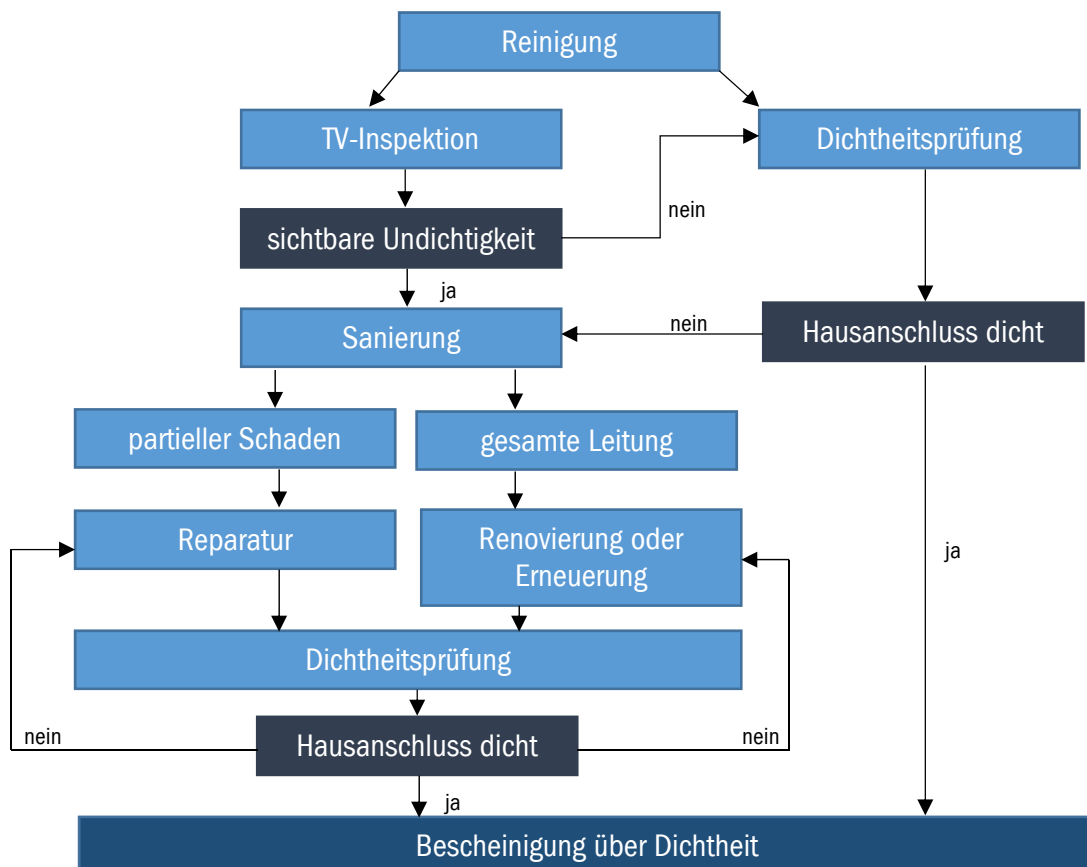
Reinigung

TV-Inspektion

Dichtheitsprüfung

nein

sichtbare Undichtigkeit

ja

Sanierung

nein

Hausanschluss dicht

partieller Schaden

gesamte Leitung

Reparatur

Renovierung oder Erneuerung

ja

Dichtheitsprüfung

nein

Hausanschluss dicht

nein

ja

Bescheinigung über Dichtheit